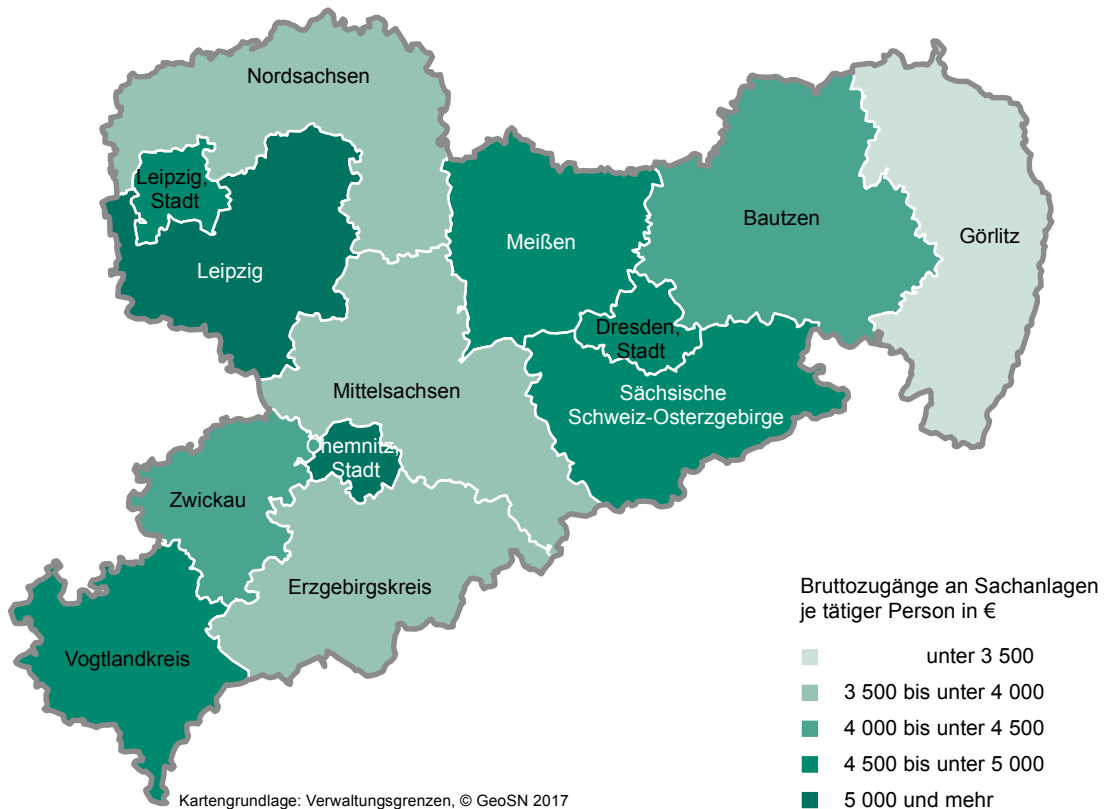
Nordsachsen

Leipzig, Stadt

Leipzig

Meißen

Bautzen

Görlitz

Dresden, Stadt

Sächsische Schweiz-Osterzgebirge

Mittelsachsen

Chemnitz, Stadt

Zwickau

Erzgebirgskreis

Vogtlandkreis

Bruttozugänge an Sachanlagen je tätiger Person in €

unter 3 500

3 500 bis unter 4 000

4 000 bis unter 4 500

4 500 bis unter 5 000

5 000 und mehr

Kartengrundlage: Verwaltungsgrenzen, © GeoSN 2017